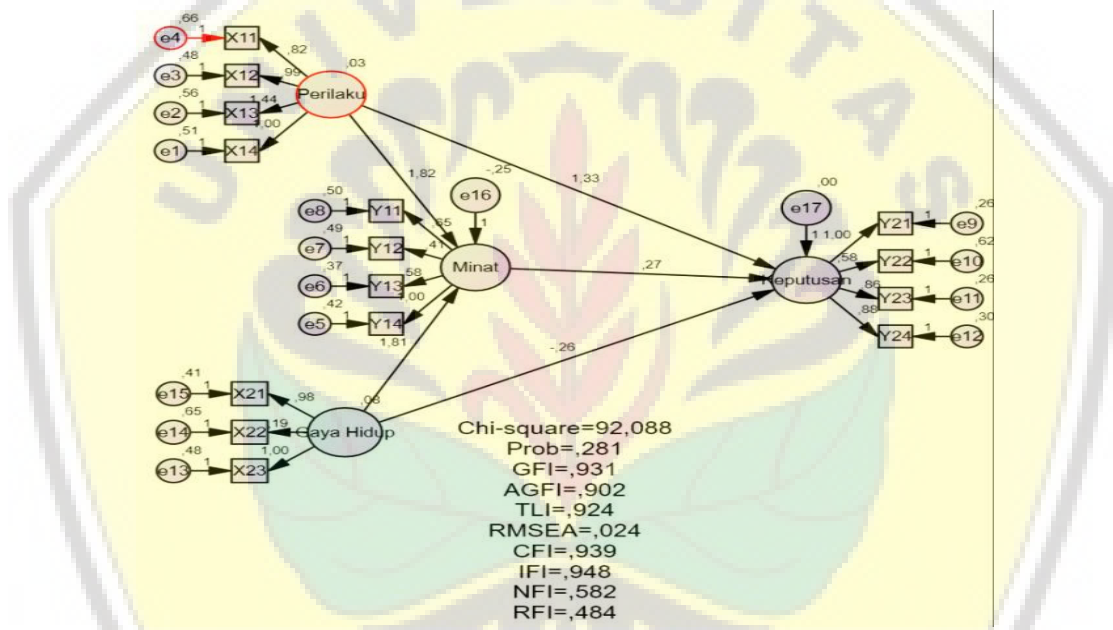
,66
e4
1
X11
,48
e3
1
X12
,56
e2
1
X13
,51
e1
1
X14
,82
,99
1,44
1,00
,03
Perilaku
1,82
-,25
1,33
,50
e8
1
Y11
,49
e7
1
Y12
,37
e6
1
Y13
,42
e5
1
Y14
,55
,41
,58
1,00
1,81
e16
1
Minat
,27
,00
e17
1
1 1,00
,58
,86
,88
Keputusan
Y21
1
e9
,26
Y22
1
e10
,62
Y23
1
e11
,26
Y24
1
e12
,30
-,26
,41
e15
1
X21
,65
e14
1
X22
,48
e13
1
X23
,98
,19
1,00
,08
Gaya Hidup

Chi-square=92,088
Prob=,281
GFI=,931
AGFI=,902
TLI=,924
RMSEA=,024
CFI=,939
IFI=,948
NFI=,582
RFI=,484